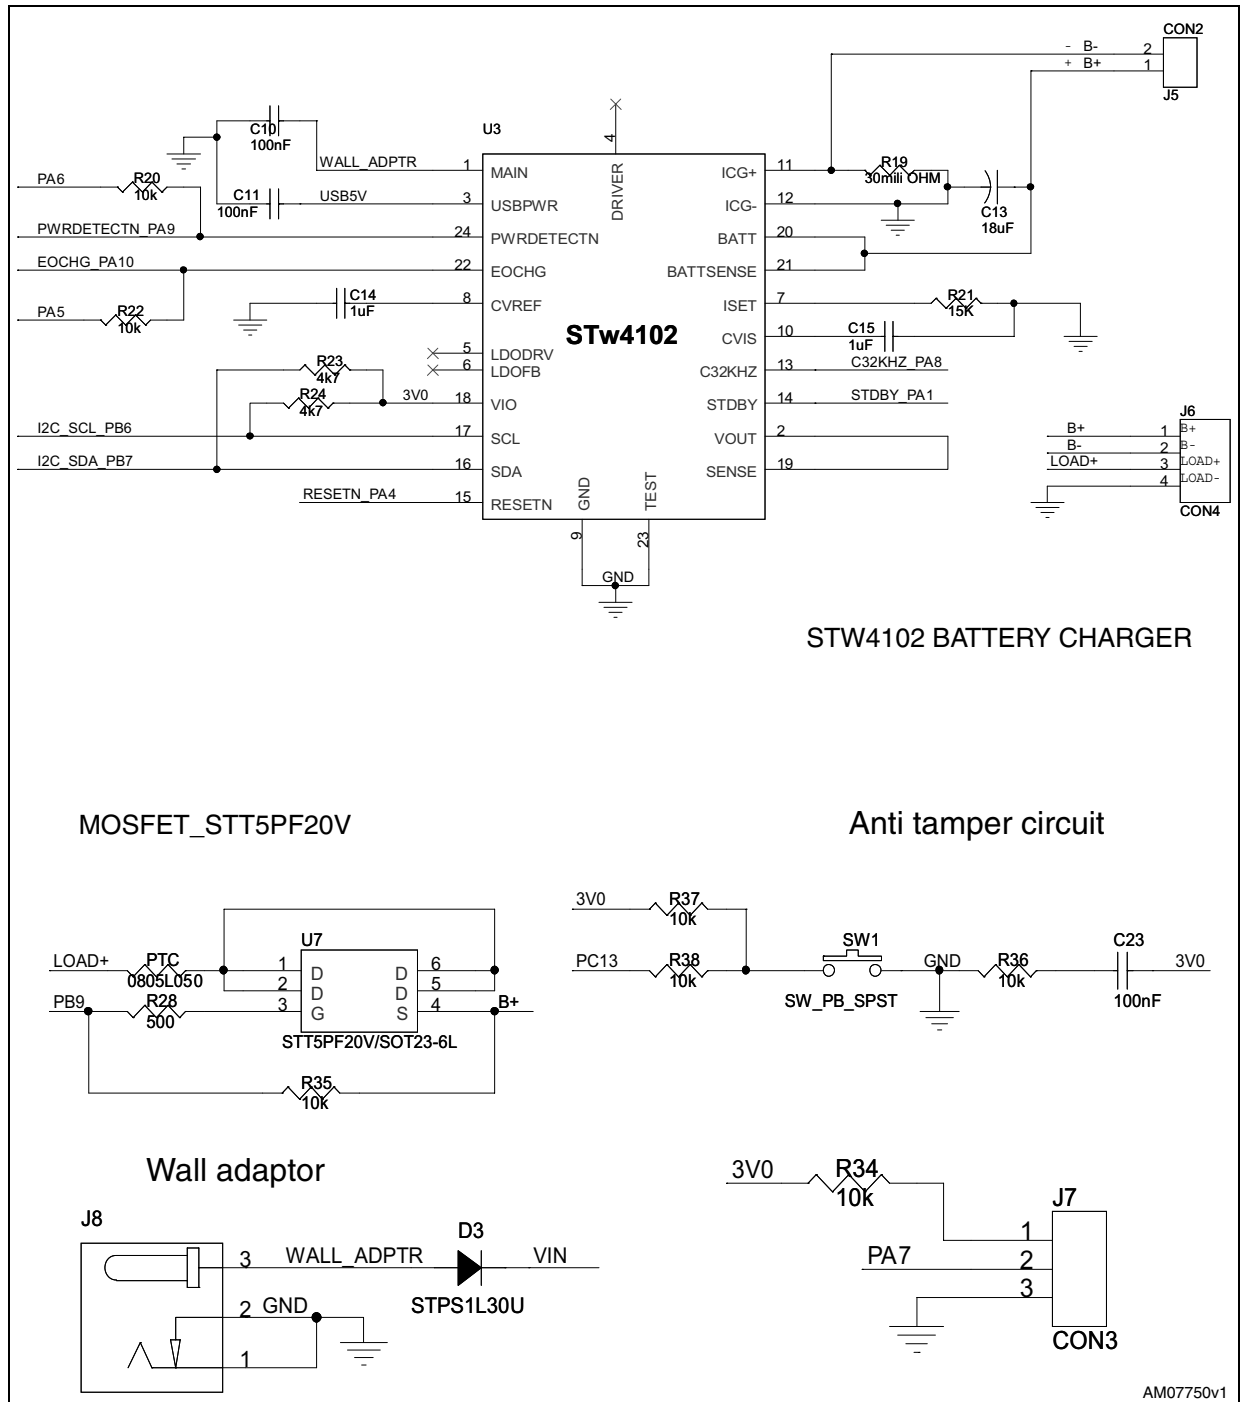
CON2
- B- 2
+ B+ 1
J5

C10
100nF
U3
4
WALL_ADPTR 1 MAIN
DRIVER
ICG+ 11
R19
30mili OHM
PA6
R20
10k
C11
100nF
USB5V 3 USBPWR
ICG- 12
C13
18uF
PWRDETECTN_PA9 24 PWRDETECTN
BATT 20
EOCHG_PA10 22 EOCHG
BATTSENSE 21
C14
1uF
8 CVREF
ISET 7
R21
15K
PA5
R22
10k
STw4102
CVIS 10
C15
1uF
5 LDODRV
6 LDOFB
R23
4k7
C32KHZ 13 C32KHZ_PA8
R24
4k7
3V0 18 VIO
STDBY 14 STDBY_PA1
I2C_SCL_PB6 17 SCL
VOUT 2
I2C_SDA_PB7 16 SDA
SENSE 19
RESETN_PA4 15 RESETN
GND
TEST
9
23
GND

J6
B+ 1 B+
B- 2 B-
LOAD+ 3 LOAD+
4 LOAD-
CON4

STW4102 BATTERY CHARGER

MOSFET_STT5PF20V

Anti tamper circuit

U7
LOAD+ PTC 0805L050 1 D 6 D
2 D 5 D
PB9 R28 500 3 G 4 S B+
STT5PF20V/SOT23-6L
R35
10k

3V0 R37 10k
PC13 R38 10k
SW1
SW_PB_SPST
GND
R36 10k
C23 100nF
3V0

Wall adaptor

J8
3 WALL_ADPTR
D3
VIN
STPS1L30U
2 GND
1

3V0 R34 10k
J7
1
PA7 2
3
CON3

AM07750v1